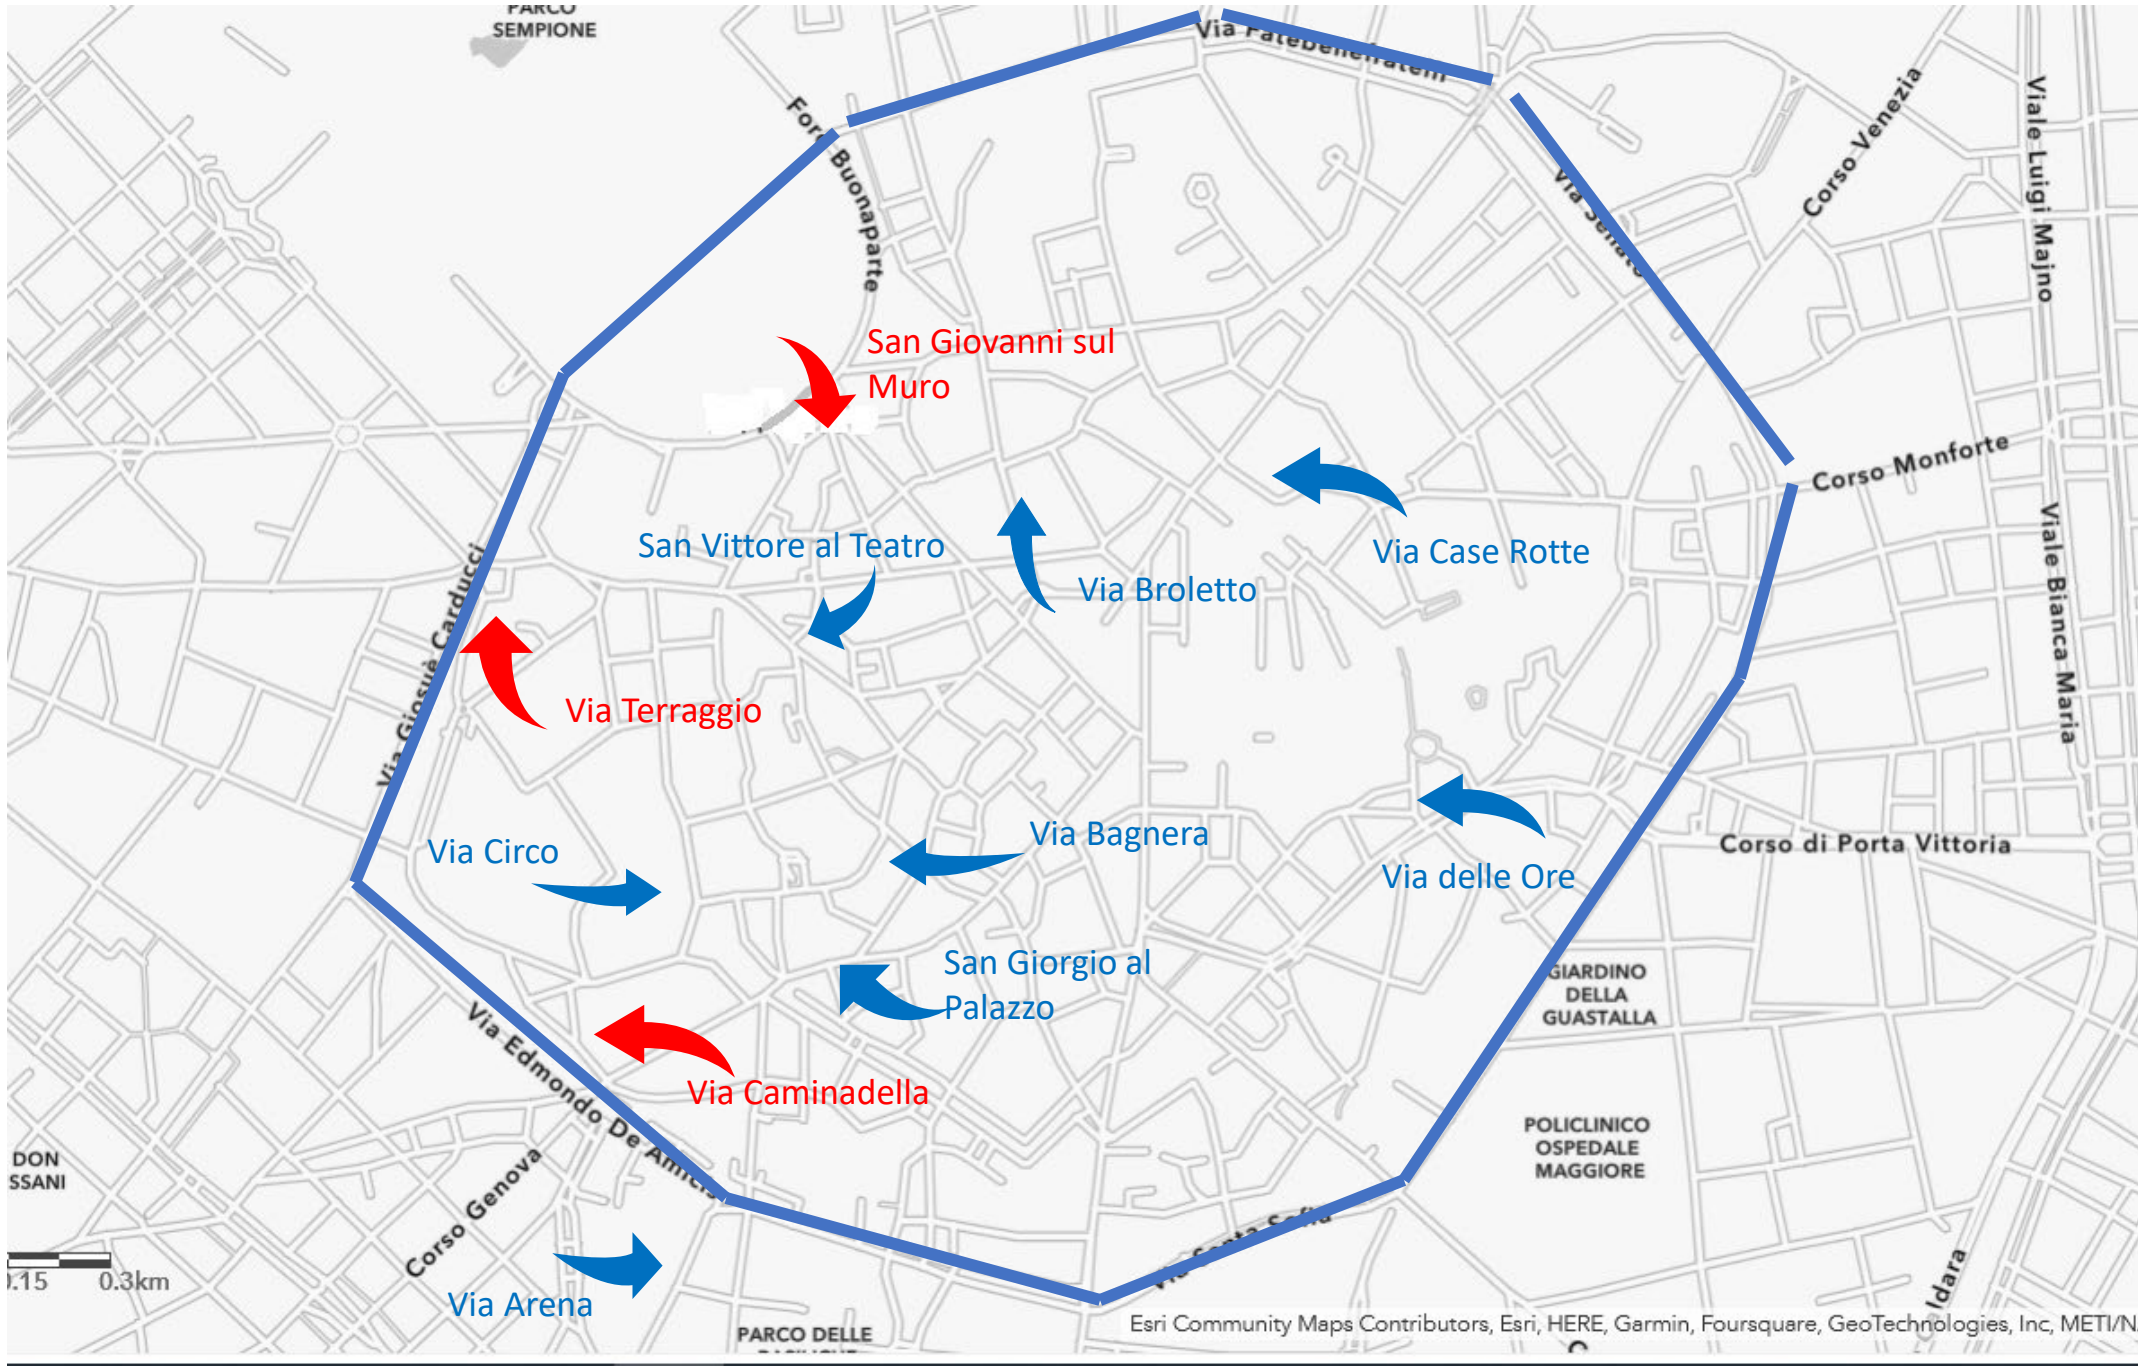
PARCO SEMPIONE

Via Fatebenefratelli

Foro Buonaparte

Via Senato

Corso Venezia

Viale Luigi Majno

San Giovanni sul Muro

Corso Monforte

Viale Bianca Maria

San Vittore al Teatro

Via Broletto

Via Case Rotte

Via Giosuè Carducci

Via Terraggio

Via Circo

Via Bagnera

Via delle Ore

Corso di Porta Vittoria

San Giorgio al Palazzo

GIARDINO DELLA GUASTALLA

Via Edmondo De Amicis

Via Caminadella

POLICLINICO OSPEDALE MAGGIORE

DON SSANI

Corso Genova

Via Santa Sofia

0.15 0.3km

Via Arena

PARCO DELLE

Esri Community Maps Contributors, Esri, HERE, Garmin, Foursquare, GeoTechnologies, Inc, METI/N

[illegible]dara